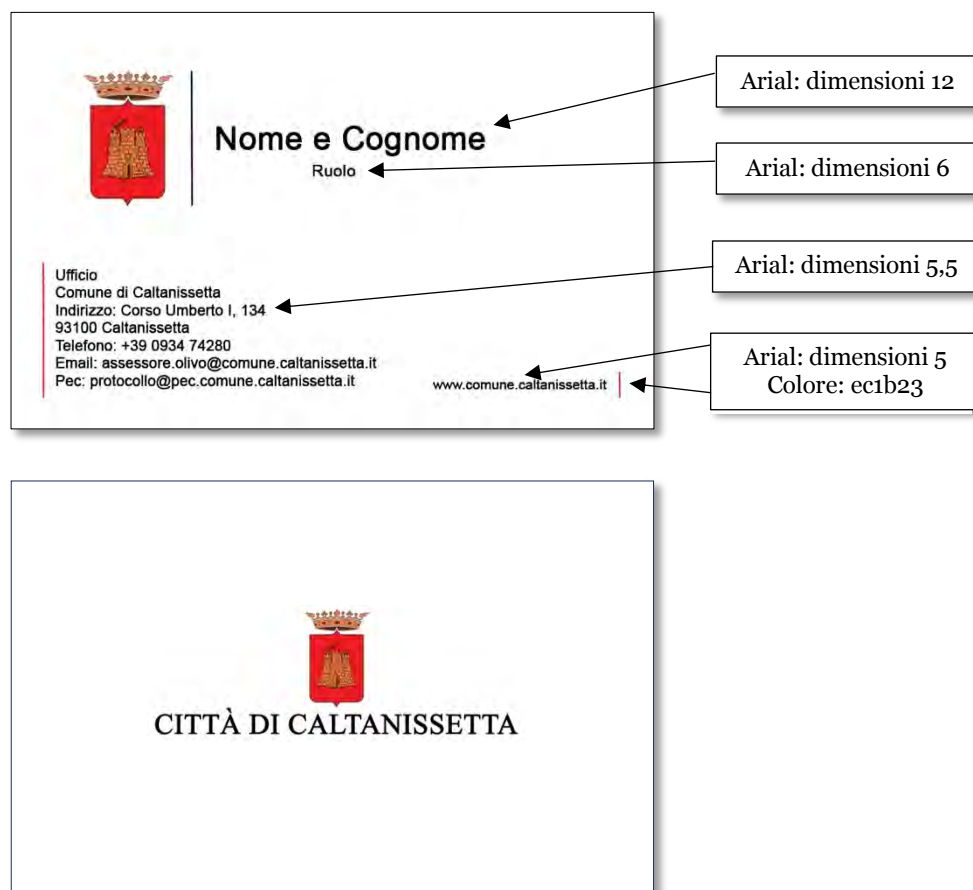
Nome e Cognome
Ruolo

Ufficio
Comune di Caltanissetta
Indirizzo: Corso Umberto I, 134
93100 Caltanissetta
Telefono: +39 0934 74280
Email: assessore.olivo@comune.caltanissetta.it
Pec: protocollo@pec.comune.caltanissetta.it

www.comune.caltanissetta.it

Arial: dimensioni 12

Arial: dimensioni 6

Arial: dimensioni 5,5

Arial: dimensioni 5
Colore: ec1b23

CITTÀ DI CALTANISSETTA